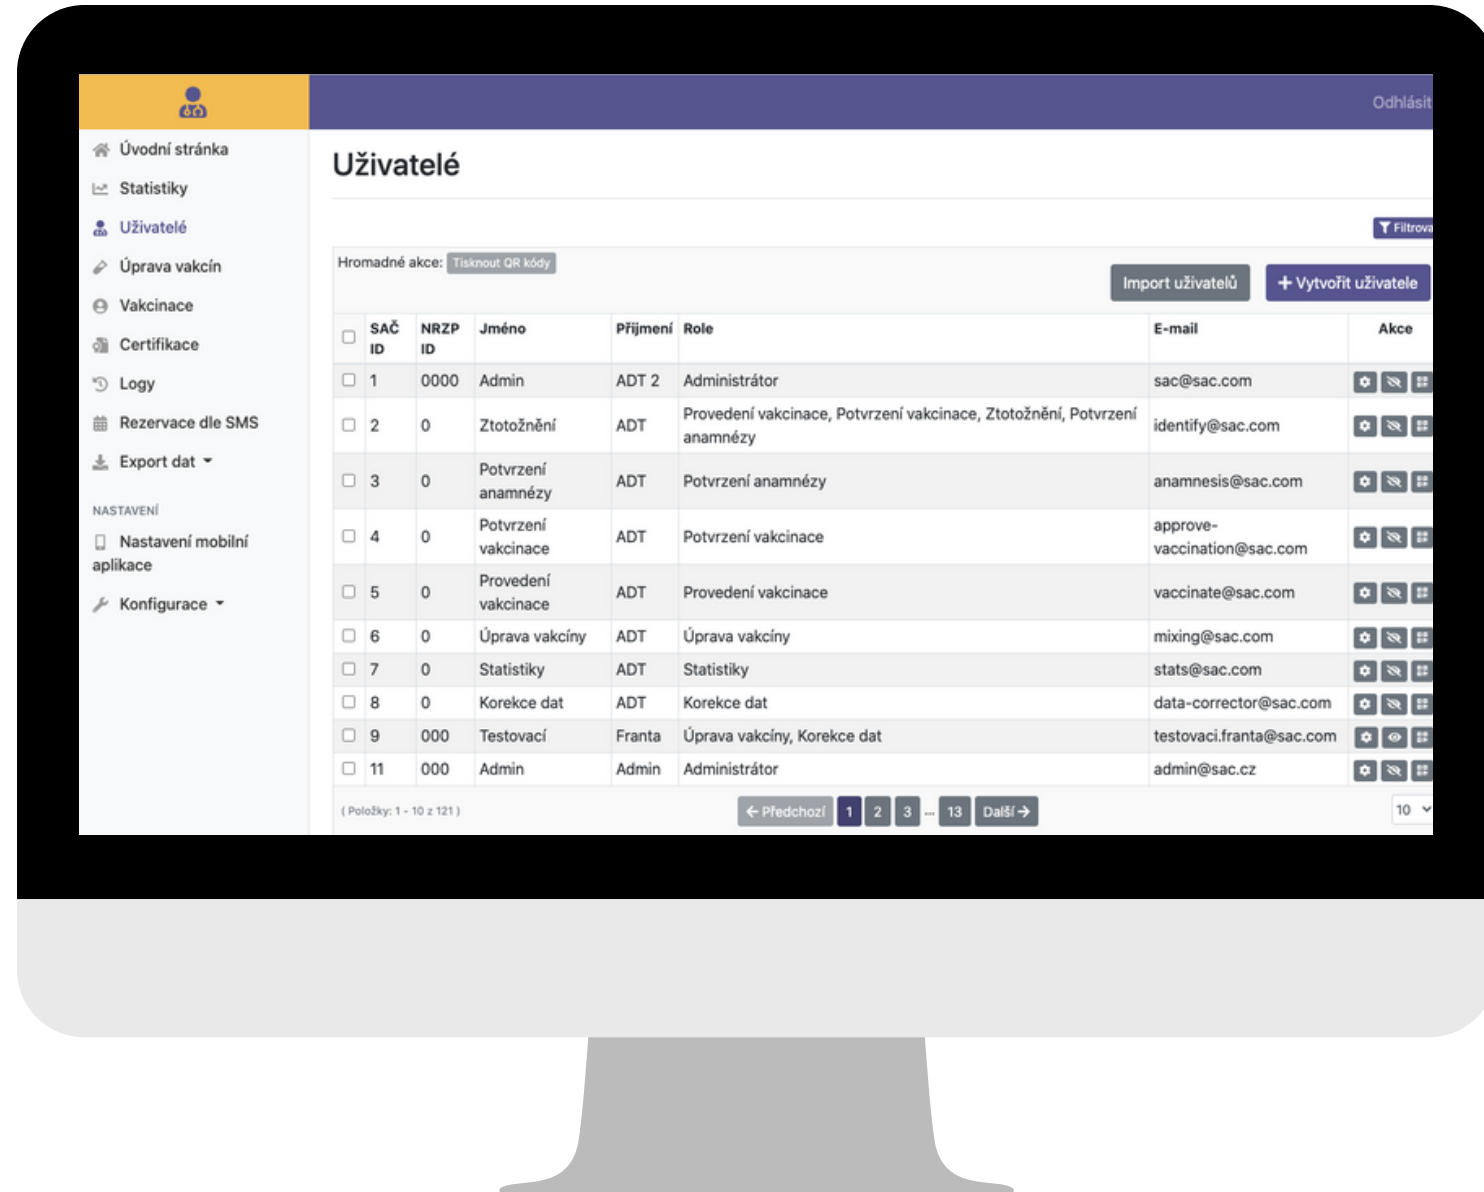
Odhlásit

Úvodní stránka
Statistiky
Uživatelé
Úprava vakcín
Vakcinace
Certifikace
Logy
Rezervace dle SMS
Export dat

NASTAVENÍ
Nastavení mobilní aplikace
Konfigurace

Uživatelé

Filtrova

Hromadné akce: Tisknout QR kódy

Import uživatelů
+ Vytvořit uživatele

| | SAČ ID | NRZP ID | Jméno | Příjmení | Role | E-mail | Akce |
|---|---|---|---|---|---|---|---|
| ☐ | 1 | 0000 | Admin | ADT 2 | Administrátor | sac@sac.com | |
| ☐ | 2 | 0 | Ztotožnění | ADT | Provedení vakcinace, Potvrzení vakcinace, Ztotožnění, Potvrzení anamnézy | identify@sac.com | |
| ☐ | 3 | 0 | Potvrzení anamnézy | ADT | Potvrzení anamnézy | anamnesis@sac.com | |
| ☐ | 4 | 0 | Potvrzení vakcinace | ADT | Potvrzení vakcinace | approve-vaccination@sac.com | |
| ☐ | 5 | 0 | Provedení vakcinace | ADT | Provedení vakcinace | vaccinate@sac.com | |
| ☐ | 6 | 0 | Úprava vakcíny | ADT | Úprava vakcíny | mixing@sac.com | |
| ☐ | 7 | 0 | Statistiky | ADT | Statistiky | stats@sac.com | |
| ☐ | 8 | 0 | Korekce dat | ADT | Korekce dat | data-corrector@sac.com | |
| ☐ | 9 | 000 | Testovací | Franta | Úprava vakcíny, Korekce dat | testovaci.franta@sac.com | |
| ☐ | 11 | 000 | Admin | Admin | Administrátor | admin@sac.cz | |

( Položky: 1 - 10 z 121 )

← Předchozí 1 2 3 ... 13 Další →

10